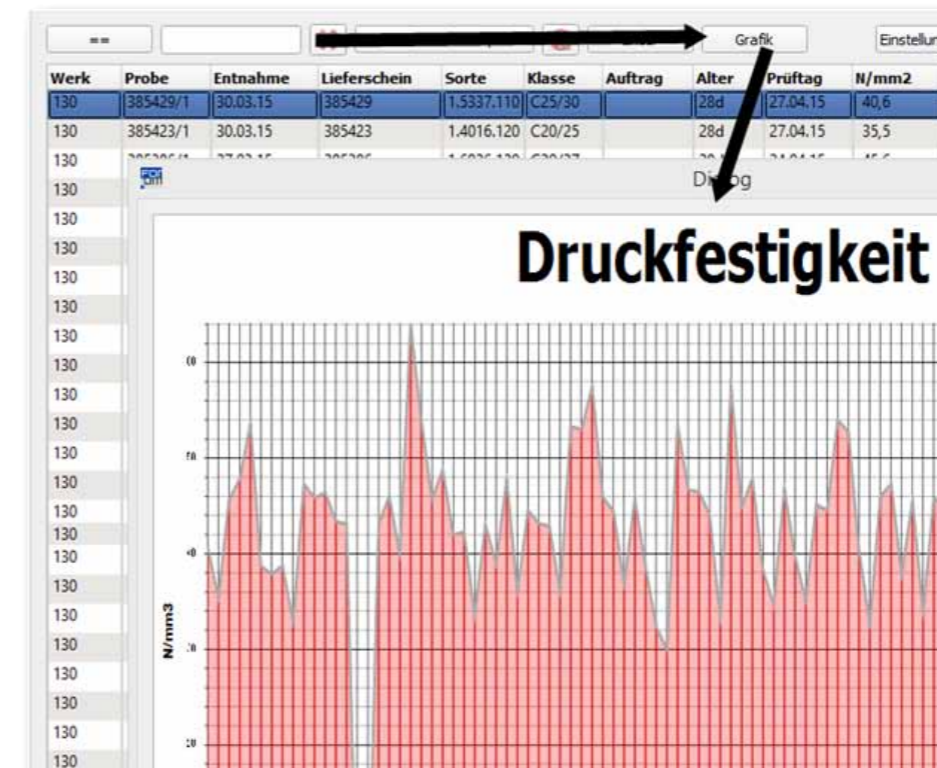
==

Grafik

Einstellun

| Werk | Probe | Entnahme | Lieferschein | Sorte | Klasse | Auftrag | Alter | Prüftag | N/mm2 |
|---|---|---|---|---|---|---|---|---|---|
| 130 | 385429/1 | 30.03.15 | 385429 | 1.5337.110 | C25/30 | | 28d | 27.04.15 | 40,6 |
| 130 | 385423/1 | 30.03.15 | 385423 | 1.4016.120 | C20/25 | | 28d | 27.04.15 | 35,5 |
| 130 | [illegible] | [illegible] | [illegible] | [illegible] | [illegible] | | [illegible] | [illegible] | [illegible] |
| 130 | | | | | | | | | |
| 130 | | | | | | | | | |
| 130 | | | | | | | | | |
| 130 | | | | | | | | | |
| 130 | | | | | | | | | |
| 130 | | | | | | | | | |
| 130 | | | | | | | | | |
| 130 | | | | | | | | | |
| 130 | | | | | | | | | |
| 130 | | | | | | | | | |
| 130 | | | | | | | | | |
| 130 | | | | | | | | | |
| 130 | | | | | | | | | |
| 130 | | | | | | | | | |
| 130 | | | | | | | | | |
| 130 | | | | | | | | | |
| 130 | | | | | | | | | |
| 130 | | | | | | | | | |
| 130 | | | | | | | | | |
| 130 | | | | | | | | | |
| 130 | | | | | | | | | |

Dialog

Druckfestigkeit

N/mm3

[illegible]